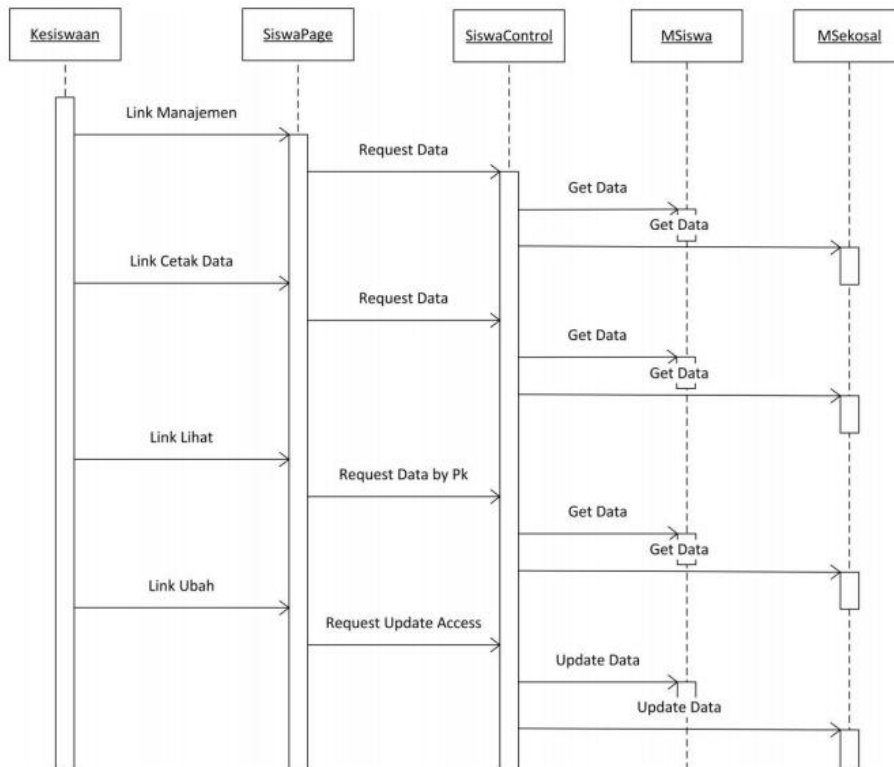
Kesiswaan

SiswaPage

SiswaControl

MSiswa

MSekosal

Link Manajemen

Request Data

Get Data

Get Data

Link Cetak Data

Request Data

Get Data

Get Data

Link Lihat

Request Data by Pk

Get Data

Get Data

Link Ubah

Request Update Access

Update Data

Update Data